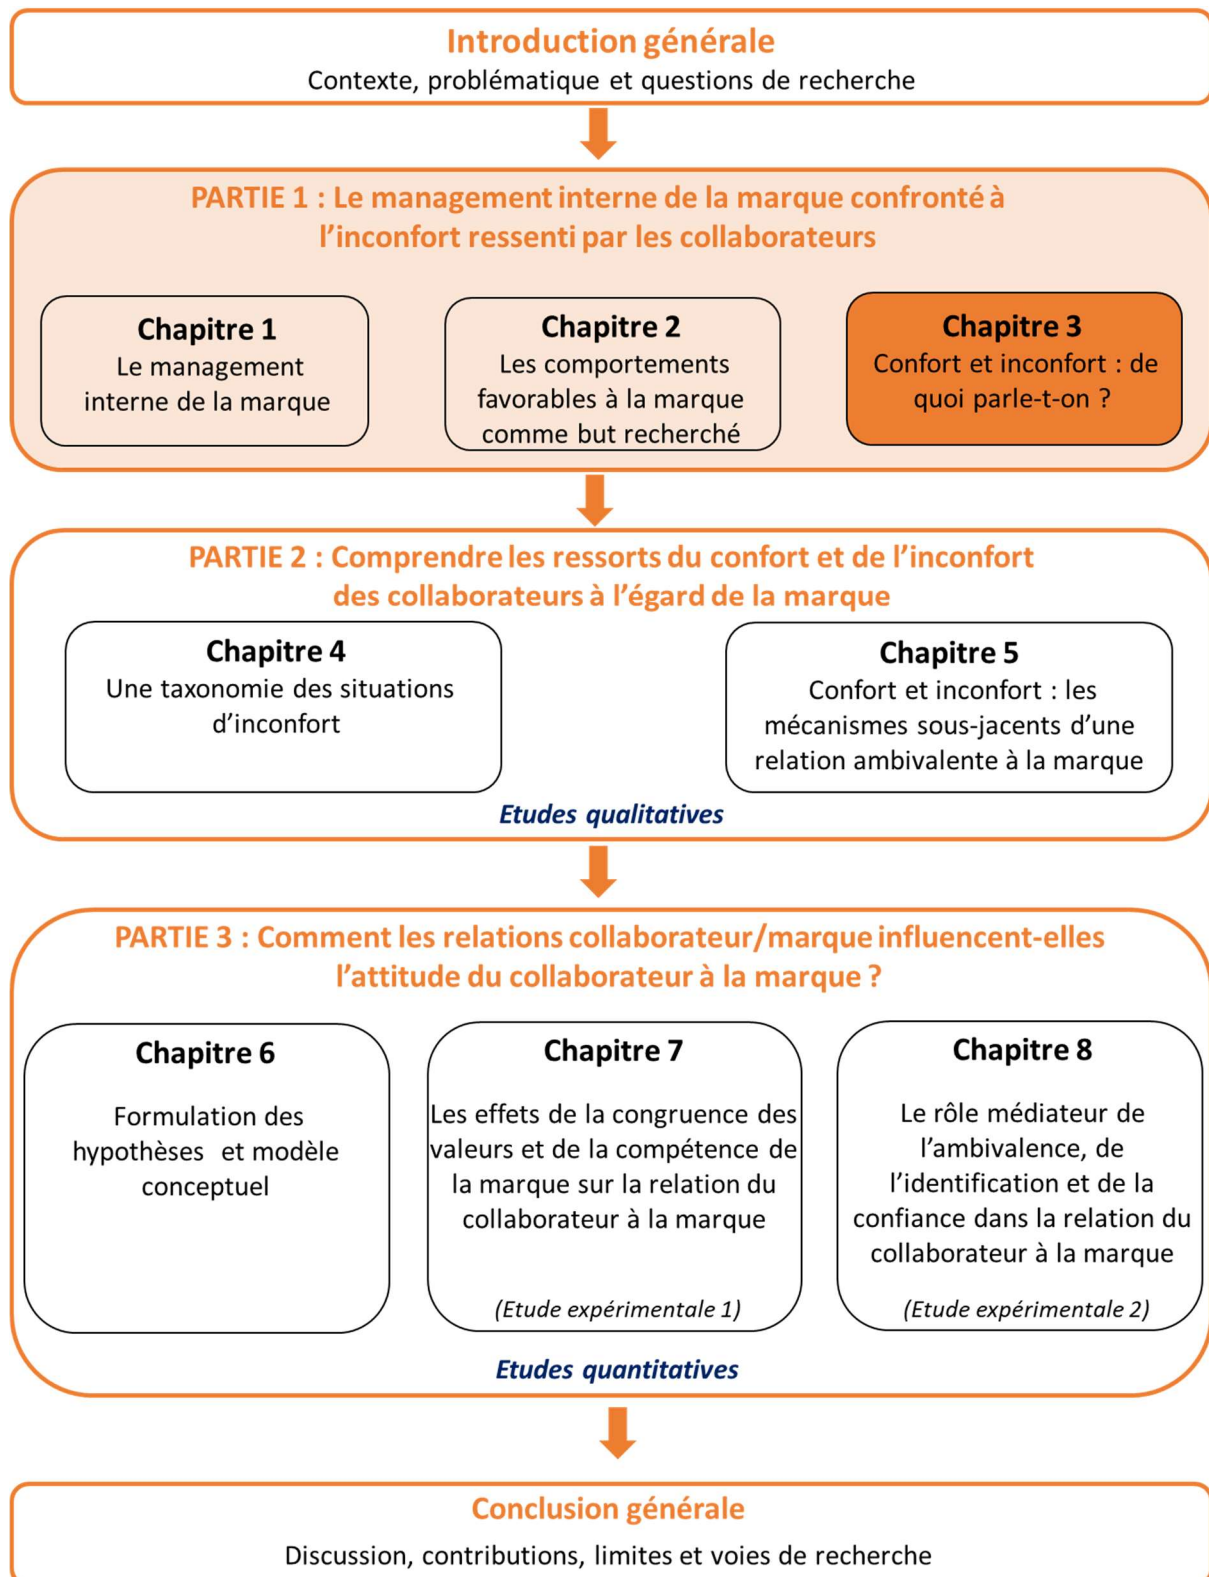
Introduction générale
Contexte, problématique et questions de recherche

PARTIE 1 : Le management interne de la marque confronté à l'inconfort ressenti par les collaborateurs

Chapitre 1
Le management interne de la marque

Chapitre 2
Les comportements favorables à la marque comme but recherché

Chapitre 3
Confort et inconfort : de quoi parle-t-on ?

PARTIE 2 : Comprendre les ressorts du confort et de l'inconfort des collaborateurs à l'égard de la marque

Chapitre 4
Une taxonomie des situations d'inconfort

Chapitre 5
Confort et inconfort : les mécanismes sous-jacents d'une relation ambivalente à la marque

Etudes qualitatives

PARTIE 3 : Comment les relations collaborateur/marque influencent-elles l'attitude du collaborateur à la marque ?

Chapitre 6
Formulation des hypothèses et modèle conceptuel

Chapitre 7
Les effets de la congruence des valeurs et de la compétence de la marque sur la relation du collaborateur à la marque
(Etude expérimentale 1)

Chapitre 8
Le rôle médiateur de l'ambivalence, de l'identification et de la confiance dans la relation du collaborateur à la marque
(Etude expérimentale 2)

Etudes quantitatives

Conclusion générale
Discussion, contributions, limites et voies de recherche